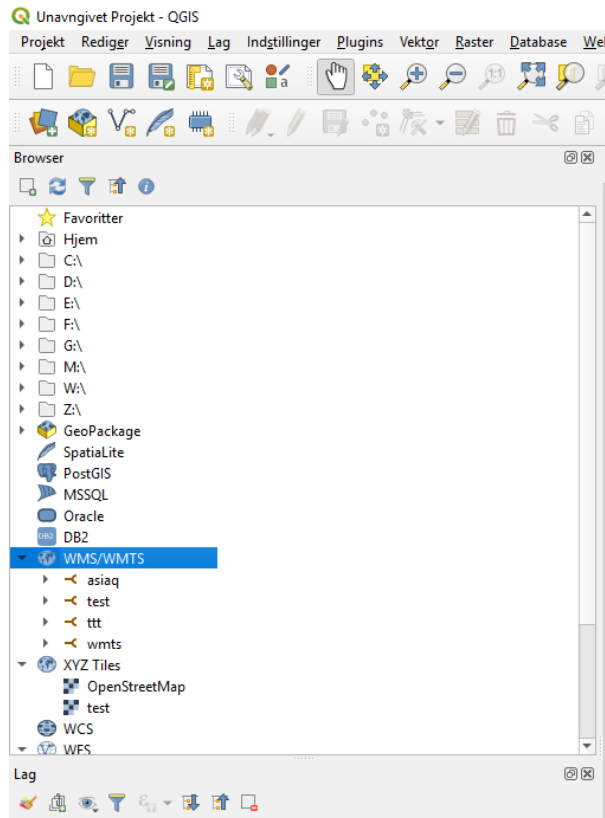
Unavngivet Projekt - QGIS

Projekt Rediger Visning Lag Indstillinger Plugins Vektor Raster Database Wel

Browser

Favoritter
Hjem
C:\
D:\
E:\
F:\
G:\
M:\
W:\
Z:\
GeoPackage
SpatiaLite
PostGIS
MSSQL
Oracle
DB2
WMS/WMTS
asiaq
test
ttt
wmts
XYZ Tiles
OpenStreetMap
test
WCS
WFS

Lag